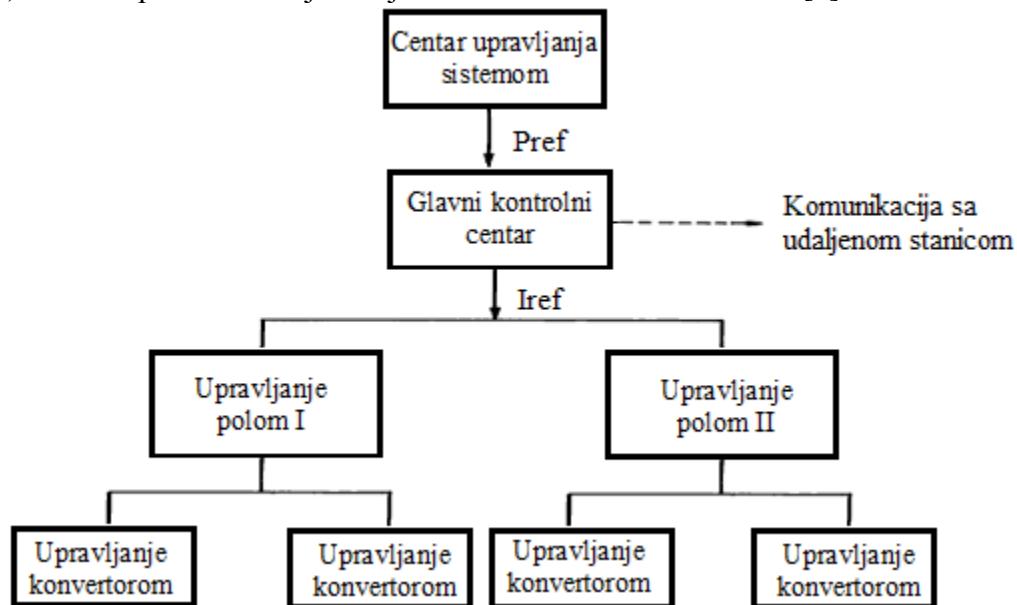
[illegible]

Centar upravljanja sistemom

Pref

Glavni kontrolni centar

Komunikacija sa udaljenom stanicom

Iref

Upravljanje polom I

Upravljanje polom II

Upravljanje konvertorom

Upravljanje konvertorom

Upravljanje konvertorom

Upravljanje konvertorom